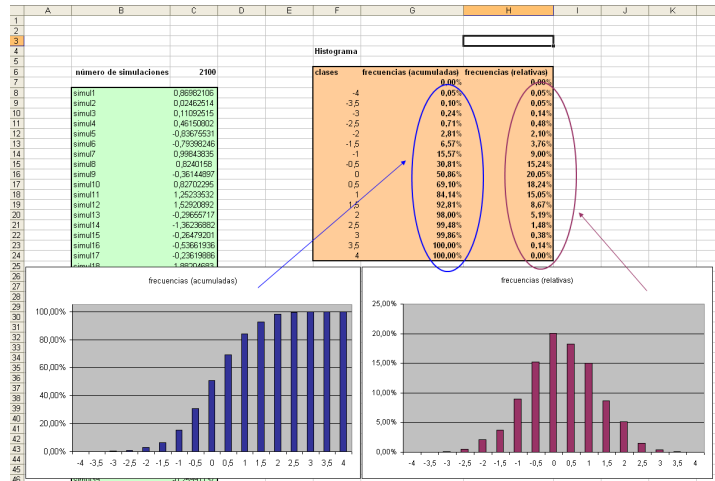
| | A | B | C | D | E | F | G | H | I | J | K |
|---|---|---|---|---|---|---|---|---|---|---|---|
| 1 | | | | | | | | | | | |
| 2 | | | | | | | | | | | |
| 3 | | | | | | | | | | | |
| 4 | | | | | | Histograma | | | | | |
| 5 | | | | | | | | | | | |
| 6 | | número de simulaciones | 2100 | | | clases | frecuencias (acumuladas) | frecuencias (relativas) | | | |
| 7 | | | | | | | 0,00% | 0,00% | | | |
| 8 | | simul1 | 0,86982106 | | | -4 | 0,05% | 0,05% | | | |
| 9 | | simul2 | 0,02462514 | | | -3,5 | 0,10% | 0,05% | | | |
| 10 | | simul3 | 0,11092515 | | | -3 | 0,24% | 0,14% | | | |
| 11 | | simul4 | 0,46150802 | | | -2,5 | 0,71% | 0,48% | | | |
| 12 | | simul5 | -0,83675531 | | | -2 | 2,81% | 2,10% | | | |
| 13 | | simul6 | -0,79398246 | | | -1,5 | 6,57% | 3,76% | | | |
| 14 | | simul7 | 0,99843835 | | | -1 | 15,57% | 9,00% | | | |
| 15 | | simul8 | 0,8240158 | | | -0,5 | 30,81% | 15,24% | | | |
| 16 | | simul9 | -0,36144897 | | | 0 | 50,86% | 20,05% | | | |
| 17 | | simul10 | 0,82702295 | | | 0,5 | 69,10% | 18,24% | | | |
| 18 | | simul11 | 1,25233632 | | | 1 | 84,14% | 15,05% | | | |
| 19 | | simul12 | 1,52920892 | | | 1,5 | 92,81% | 8,67% | | | |
| 20 | | simul13 | -0,29655717 | | | 2 | 98,00% | 5,19% | | | |
| 21 | | simul14 | -1,36236882 | | | 2,5 | 99,48% | 1,48% | | | |
| 22 | | simul15 | -0,26479201 | | | 3 | 99,86% | 0,38% | | | |
| 23 | | simul16 | -0,53661936 | | | 3,5 | 100,00% | 0,14% | | | |
| 24 | | simul17 | -0,23619886 | | | 4 | 100,00% | 0,00% | | | |
| 25 | | simul18 | 1,88304683 | | | | | | | | |

frecuencias (acumuladas)

100,00%
80,00%
60,00%
40,00%
20,00%
0,00%

-4 -3,5 -3 -2,5 -2 -1,5 -1 -0,5 0 0,5 1 1,5 2 2,5 3 3,5 4

frecuencias (relativas)

25,00%
20,00%
15,00%
10,00%
5,00%
0,00%

-4 -3,5 -3 -2,5 -2 -1,5 -1 -0,5 0 0,5 1 1,5 2 2,5 3 3,5 4